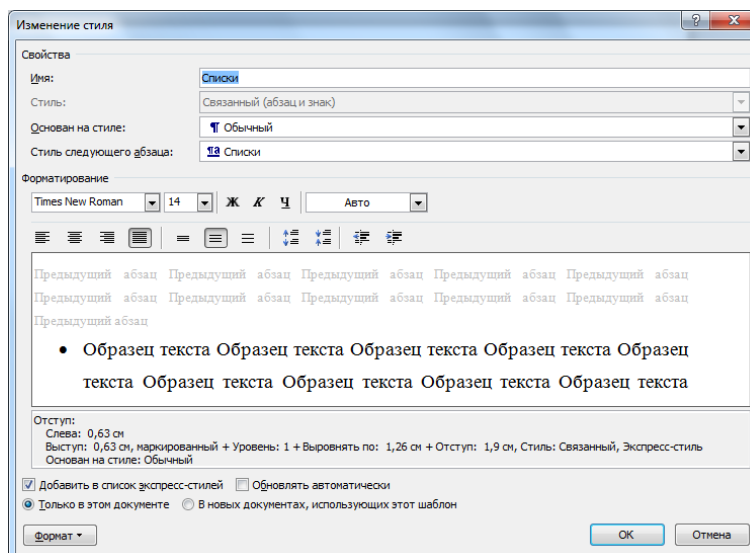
Изменение стиля

Свойства

Имя: Списки

Стиль: Связанный (абзац и знак)

Основан на стиле: ¶ Обычный

Стиль следующего абзаца: ¶a Списки

Форматирование

Times New Roman 14 Ж К Ч Авто

Предыдущий абзац Предыдущий абзац Предыдущий абзац Предыдущий абзац Предыдущий абзац Предыдущий абзац Предыдущий абзац Предыдущий абзац Предыдущий абзац Предыдущий абзац Предыдущий абзац

• Образец текста Образец текста Образец текста Образец текста Образец текста Образец текста Образец текста Образец текста Образец текста

Отступ:
Слева: 0,63 см
Выступ: 0,63 см, маркированный + Уровень: 1 + Выровнять по: 1,26 см + Отступ: 1,9 см, Стиль: Связанный, Экспресс-стиль
Основан на стиле: Обычный

Добавить в список экспресс-стилей Обновлять автоматически

Только в этом документе В новых документах, использующих этот шаблон

Формат ▾ ОК Отмена